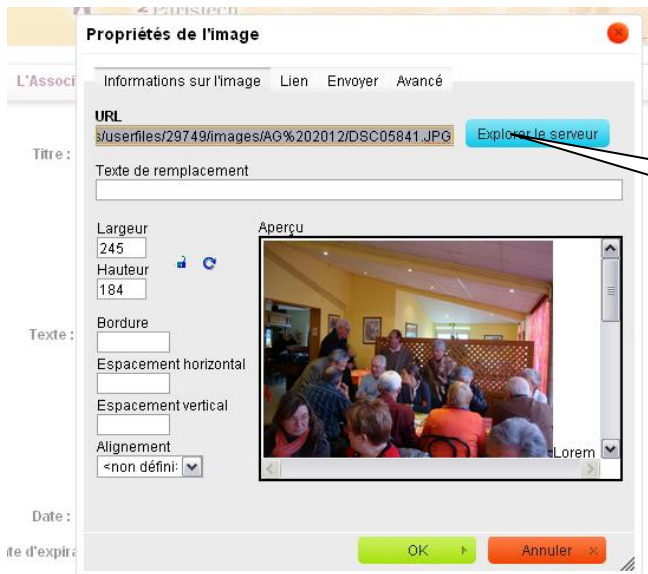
Propriétés de l'image

L'Associ

Informations sur l'image | Lien | Envoyer | Avancé

URL
s/userfiles/29749/images/AG%202012/DSC05841.JPG

Explorer le serveur

Titre :

Texte de remplacement

Largeur
245
Hauteur
184

Aperçu

Lorem

Texte :

Bordure

Espacement horizontal

Espacement vertical

Alignement
<non défini>

Date :

te d'expira

OK

Annuler